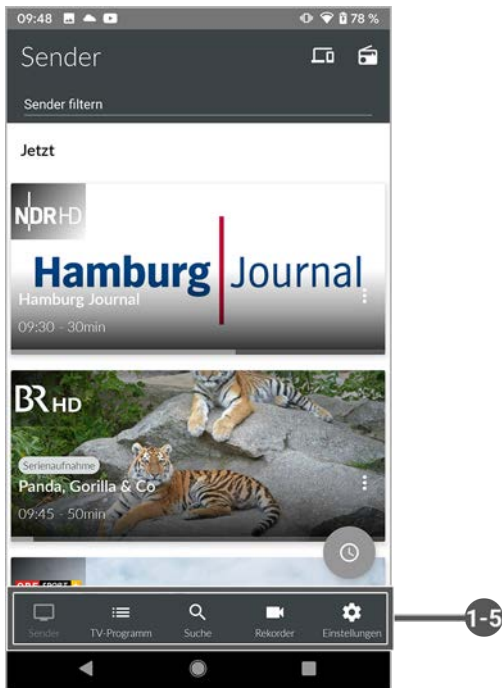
09:48 78 %

Sender

Sender filtern

Jetzt

NDR HD

Hamburg Journal

Hamburg Journal
09:30 - 30min

BR HD

Serienaufnahme
Panda, Gorilla & Co
09:45 - 50min

Sender TV-Programm Suche Rekorder Einstellungen

1-5